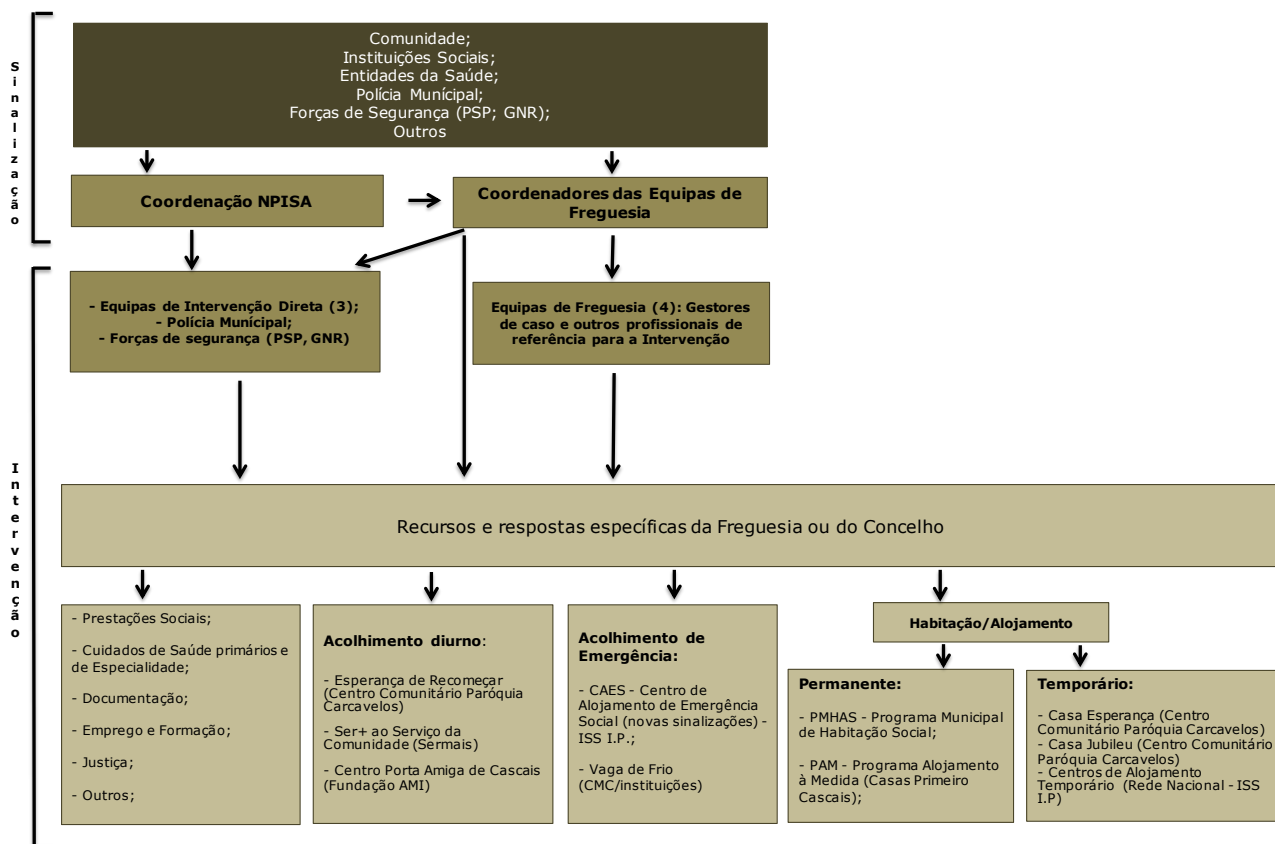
Sinalização

Comunidade;
Instituições Sociais;
Entidades da Saúde;
Polícia Munícipal;
Forças de Segurança (PSP; GNR);
Outros

Coordenação NPISA

Coordenadores das Equipas de Freguesia

Intervenção

- Equipas de Intervenção Direta (3);
- Polícia Munícipal;
- Forças de segurança (PSP, GNR)

Equipas de Freguesia (4): Gestores de caso e outros profissionais de referência para a Intervenção

Recursos e respostas específicas da Freguesia ou do Concelho

- Prestações Sociais;

- Cuidados de Saúde primários e de Especialidade;

- Documentação;

- Emprego e Formação;

- Justiça;

- Outros;

Acolhimento diurno:

- Esperança de Recomeçar (Centro Comunitário Paróquia Carcavelos)

- Ser+ ao Serviço da Comunidade (Sermais)

- Centro Porta Amiga de Cascais (Fundação AMI)

Acolhimento de Emergência:

- CAES - Centro de Alojamento de Emergência Social (novas sinalizações) - ISS I.P.;

- Vaga de Frio (CMC/instituições)

Habitação/Alojamento

Permanente:

- PMHAS - Programa Municipal de Habitação Social;

- PAM - Programa Alojamento à Medida (Casas Primeiro Cascais);

Temporário:

- Casa Esperança (Centro Comunitário Paróquia Carcavelos)
- Casa Jubileu (Centro Comunitário Paróquia Carcavelos)
- Centros de Alojamento Temporário (Rede Nacional - ISS I.P)